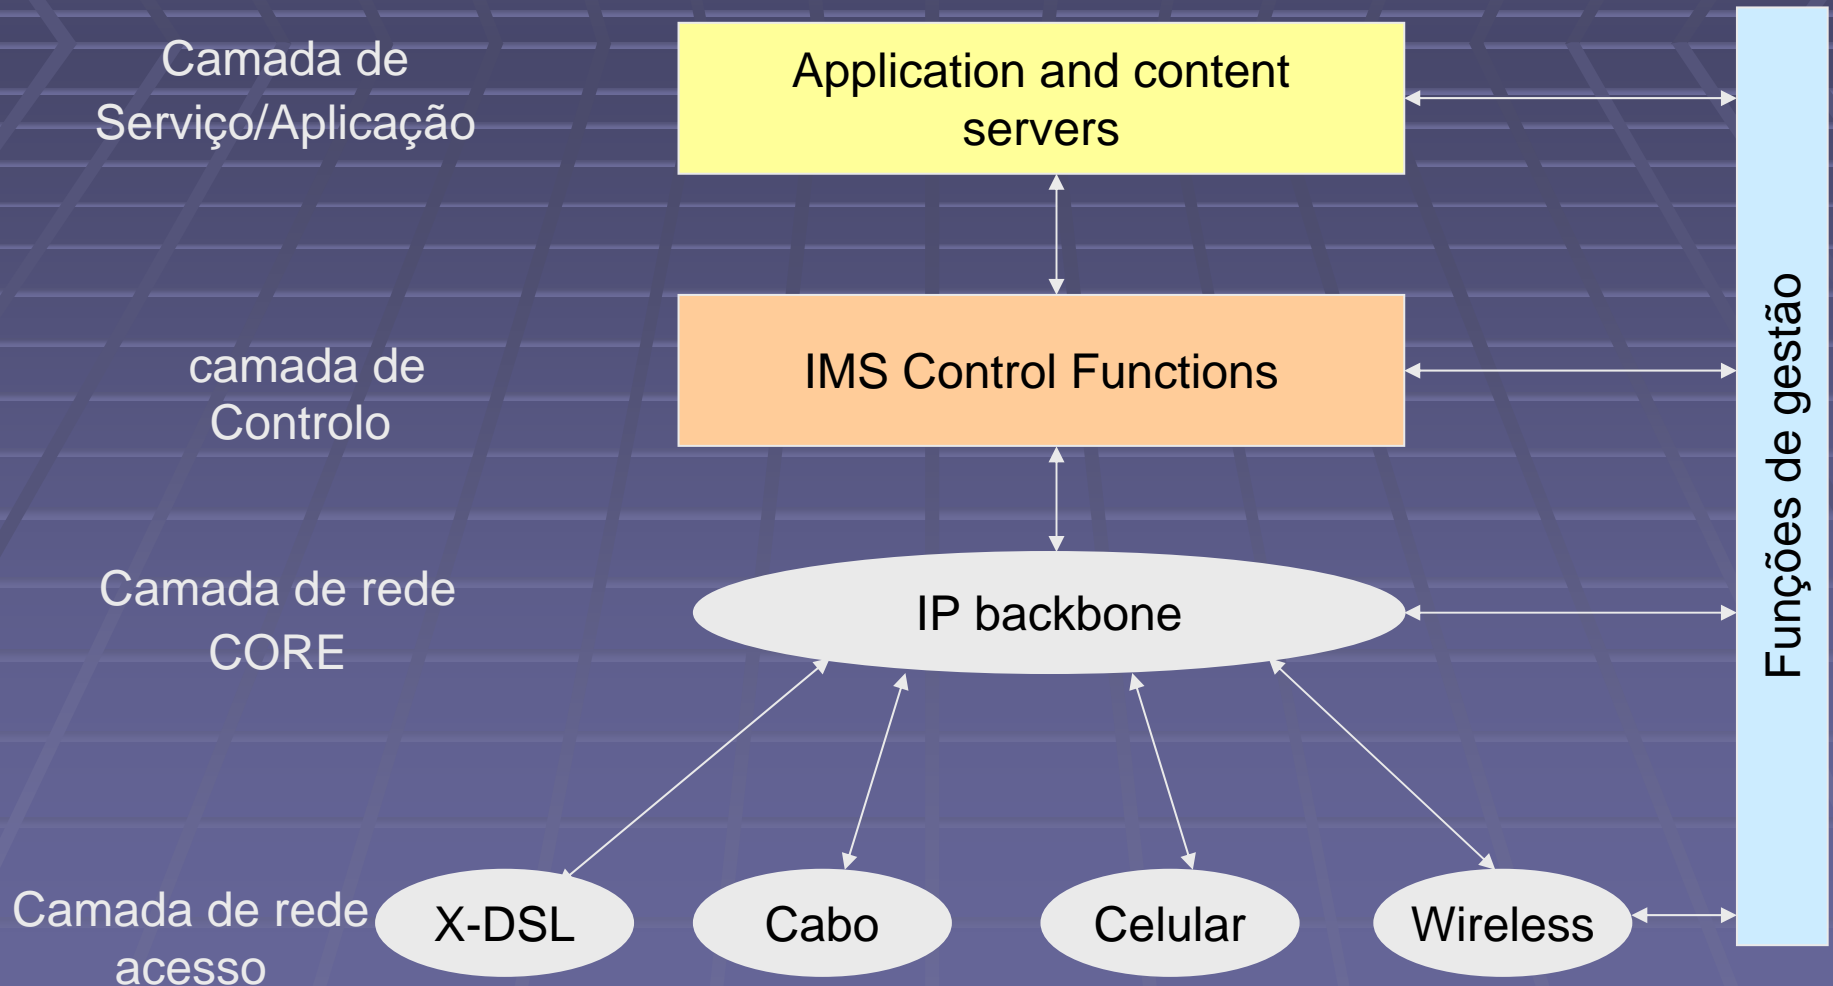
Camada de Serviço/Aplicação

Application and content servers

camada de Controlo

IMS Control Functions

Camada de rede CORE

IP backbone

Camada de rede acesso

X-DSL

Cabo

Celular

Wireless

Funções de gestão